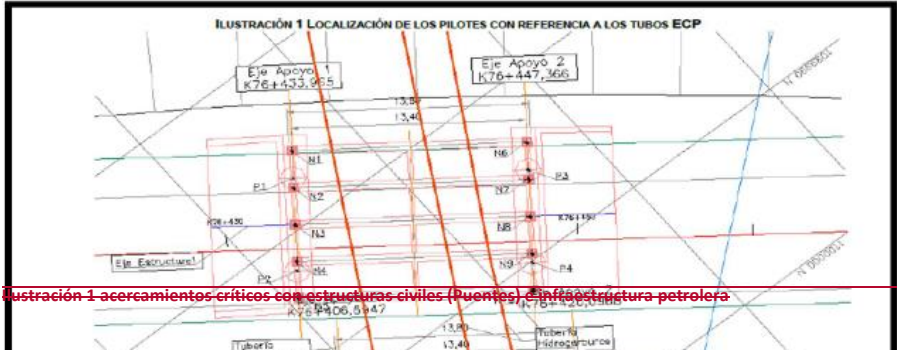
ILUSTRACIÓN 1 LOCALIZACIÓN DE LOS PILOTES CON REFERENCIA A LOS TUBOS ECP

Eje Apoyo 1
K76+433,965

Eje Apoyo 2
K76+447,366

13,50
13,40

N1
N2
N3
N4
N6
N7
N8
N9

P1
P2
P3
P4

K76+450
K76+450

Eje Estructura1

N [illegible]
N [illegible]

Ilustración 1 acercamientos críticos con estructuras civiles (Puentes) e infraestructura petrolera

K76+406,547
K76+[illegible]

13,80
13,40

Tubería
Tubería
Hidrocarburos